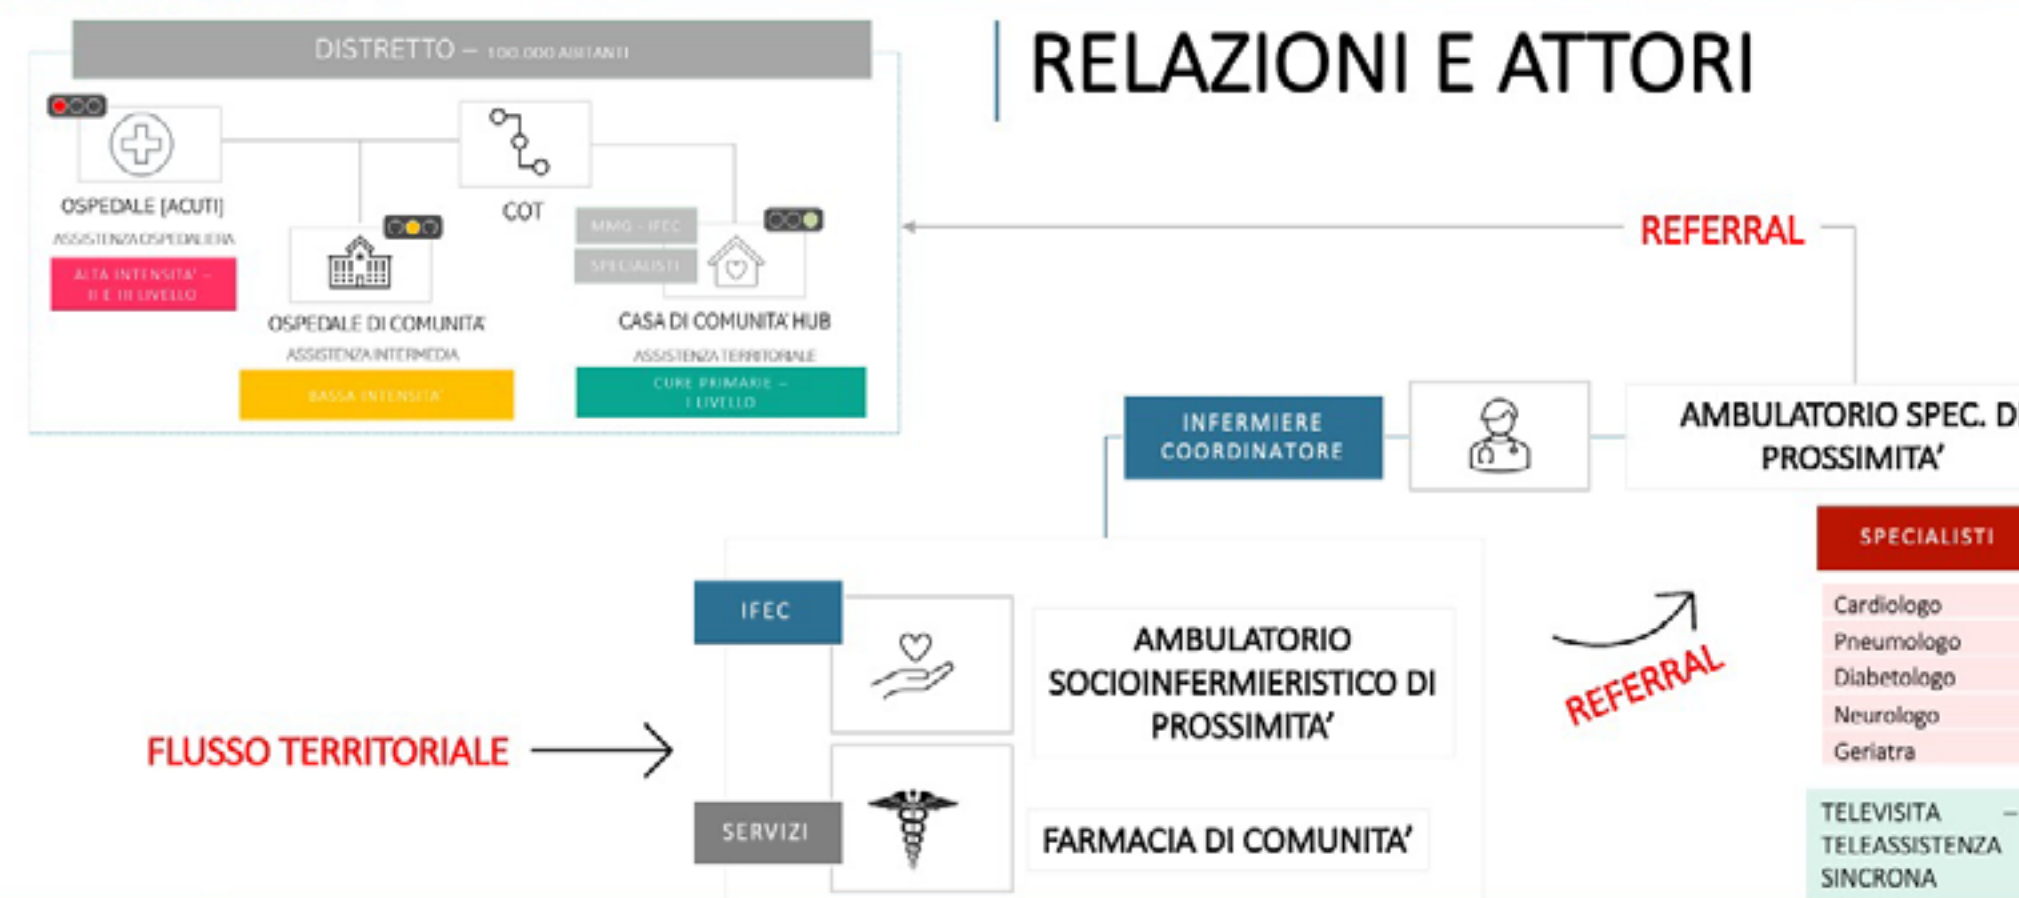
DISTRETTO – 100.000 ABITANTI

RELAZIONI E ATTORI

OSPEDALE [ACUTI]
ASSISTENZA OSPEDALIERA
ALTA INTENSITA' – II E III LIVELLO

COT

OSPEDALE DI COMUNITA'
ASSISTENZA INTERMEDIA
BASSA INTENSITA'

MMG - IFEC
SPECIALISTI
CASA DI COMUNITA' HUB
ASSISTENZA TERRITORIALE
CURE PRIMARIE – I LIVELLO

REFERRAL

INFERMIERE COORDINATORE

AMBULATORIO SPEC. DI PROSSIMITA'

SPECIALISTI
Cardiologo
Pneumologo
Diabetologo
Neurologo
Geriatra

TELEVISITA
TELEASSISTENZA
SINCRONA

IFEC

AMBULATORIO SOCIOINFERMIERISTICO DI PROSSIMITA'

REFERRAL

FLUSSO TERRITORIALE

SERVIZI

FARMACIA DI COMUNITA'